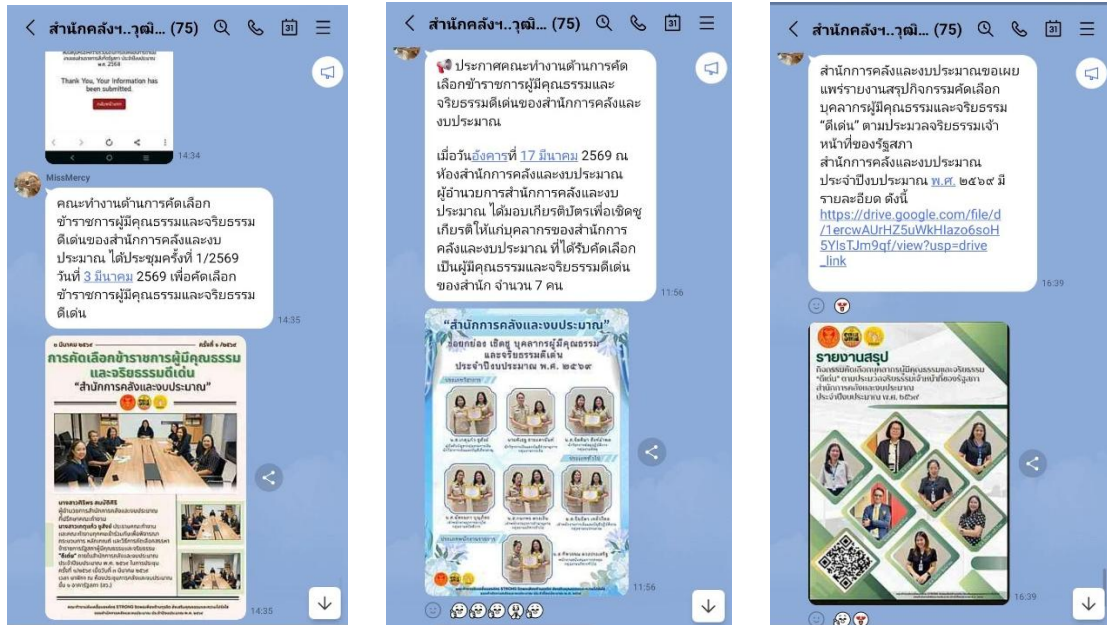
< สำนักคลังฯ..วุฒิ... (75)

Thank You, Your Information has been submitted.

14:34

MissMercy

คณะทำงานด้านการคัดเลือกข้าราชการผู้มีคุณธรรมและจริยธรรมดีเด่นของสำนักการคลังและงบประมาณ ได้ประชุมครั้งที่ 1/2569 วันที่ 3 มีนาคม 2569 เพื่อคัดเลือกข้าราชการผู้มีคุณธรรมและจริยธรรมดีเด่น

14:35

การคัดเลือกข้าราชการผู้มีคุณธรรมและจริยธรรมดีเด่น
"สำนักการคลังและงบประมาณ"

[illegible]

14:35

< สำนักคลังฯ..วุฒิ... (75)

ประกาศคณะทำงานด้านการคัดเลือกข้าราชการผู้มีคุณธรรมและจริยธรรมดีเด่นของสำนักการคลังและงบประมาณ

เมื่อวันอังคารที่ 17 มีนาคม 2569 ณ ห้องสำนักการคลังและงบประมาณ ผู้อำนวยการสำนักการคลังและงบประมาณ ได้มอบเกียรติบัตรเพื่อเชิดชูเกียรติให้แก่บุคลากรของสำนักการคลังและงบประมาณ ที่ได้รับคัดเลือกเป็นผู้มีคุณธรรมและจริยธรรมดีเด่นของสำนัก จำนวน 7 คน

11:56

"สำนักการคลังและงบประมาณ"
ขอยกย่อง เชิดชู บุคลากรผู้มีคุณธรรมและจริยธรรมดีเด่น
ประจำปีงบประมาณ พ.ศ. ๒๕๖๙

11:56

< สำนักคลังฯ..วุฒิ... (75)

สำนักการคลังและงบประมาณขอเผยแพร่รายงานสรุปกิจกรรมคัดเลือกบุคลากรผู้มีคุณธรรมและจริยธรรม "ดีเด่น" ตามประมวลจริยธรรมเจ้าหน้าที่ของรัฐสภา
สำนักการคลังและงบประมาณ ประจำปีงบประมาณ พ.ศ. ๒๕๖๙ มีรายละเอียด ดังนี้
https://drive.google.com/file/d/1ercwAUrHZ5uWkHIazo6soH5YIsTJm9qf/view?usp=drive_link

16:39

รายงานสรุป
กิจกรรมคัดเลือกบุคลากรผู้มีคุณธรรมและจริยธรรม "ดีเด่น" ตามประมวลจริยธรรมเจ้าหน้าที่ของรัฐสภา
สำนักการคลังและงบประมาณ
ประจำปีงบประมาณ พ.ศ. ๒๕๖๙

16:39